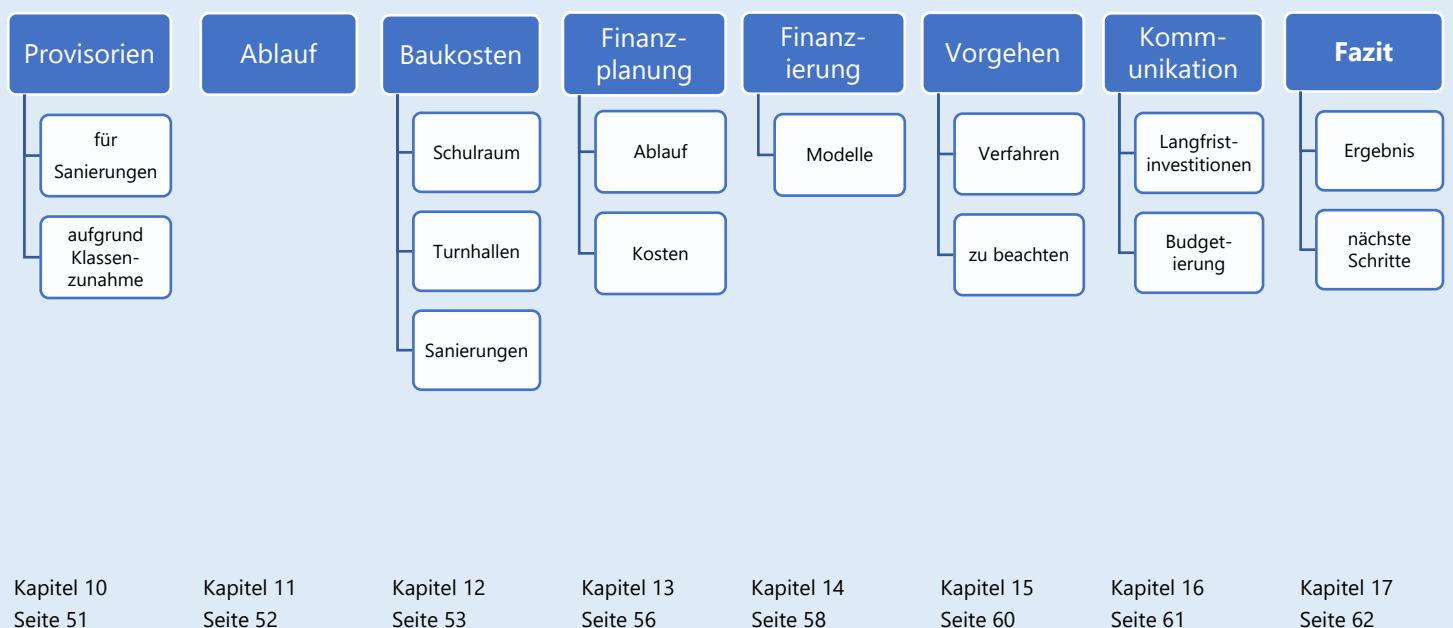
Provisorien

für Sanierungen

aufgrund Klassenzunahme

Kapitel 10
Seite 51

Ablauf

Kapitel 11
Seite 52

Baukosten

Schulraum

Turnhallen

Sanierungen

Kapitel 12
Seite 53

Finanzplanung

Ablauf

Kosten

Kapitel 13
Seite 56

Finanzierung

Modelle

Kapitel 14
Seite 58

Vorgehen

Verfahren

zu beachten

Kapitel 15
Seite 60

Kommunikation

Langfristinvestitionen

Budgetierung

Kapitel 16
Seite 61

**Fazit**

Ergebnis

nächste Schritte

Kapitel 17
Seite 62